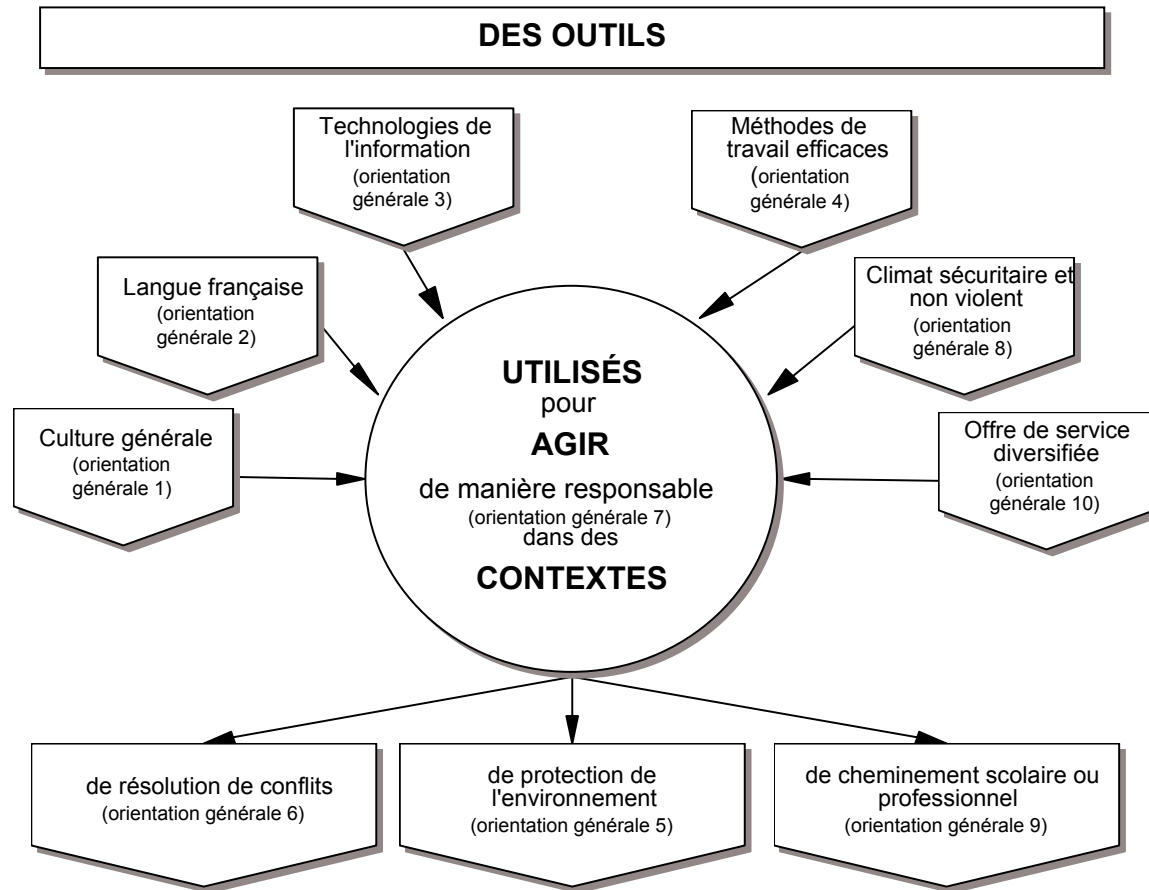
DES OUTILS

Technologies de l'information
(orientation générale 3)

Méthodes de travail efficaces
(orientation générale 4)

Langue française
(orientation générale 2)

Climat sécuritaire et non violent
(orientation générale 8)

Culture générale
(orientation générale 1)

Offre de service diversifiée
(orientation générale 10)

UTILISÉS
pour
AGIR
de manière responsable
(orientation générale 7)
dans des
CONTEXTES

de résolution de conflits
(orientation générale 6)

de protection de l'environnement
(orientation générale 5)

de cheminement scolaire ou professionnel
(orientation générale 9)